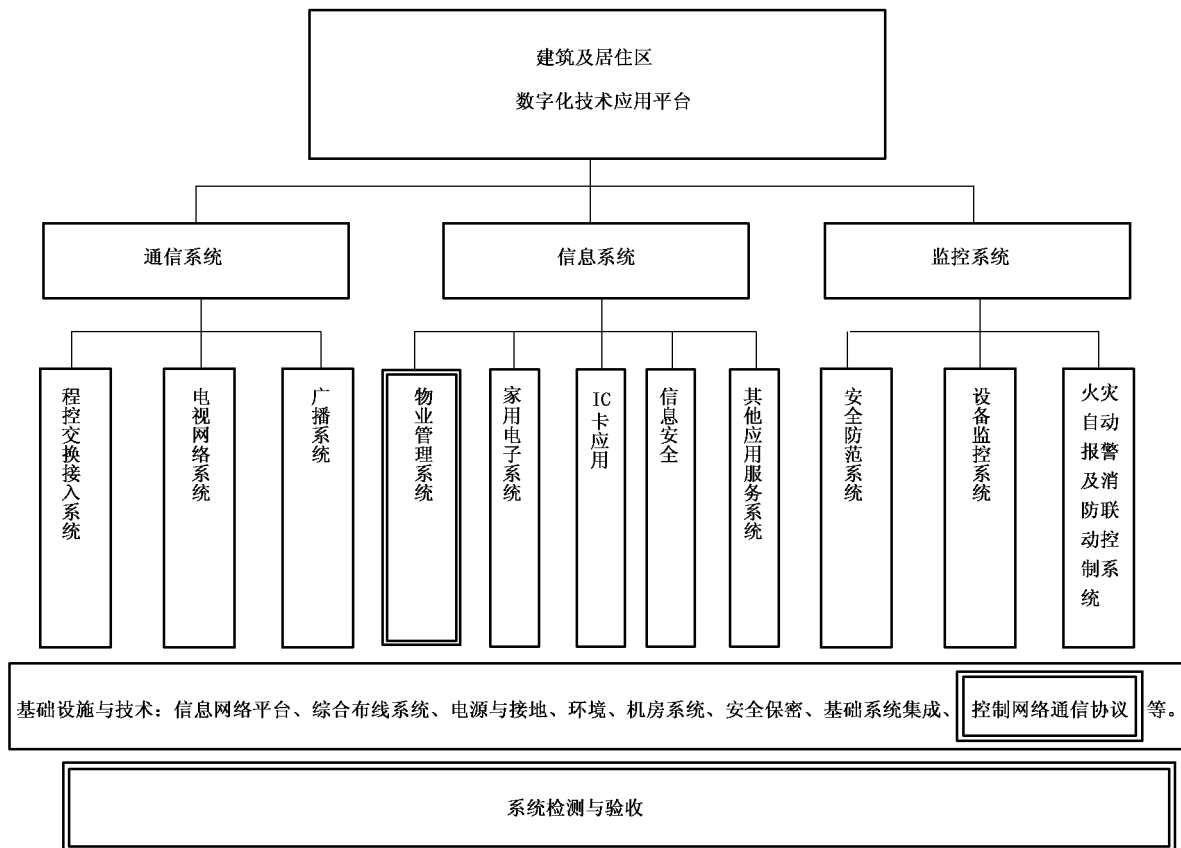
建筑及居住区
数字化技术应用平台

通信系统

信息系统

监控系统

程控交换接入系统

电视网络系统

广播系统

物业管理系统

家用电子系统

IC卡应用

信息安全

其他应用服务系统

安全防范系统

设备监控系统

火灾自动报警及消防联动控制系统

基础设施与技术：信息网络平台、综合布线系统、电源与接地、环境、机房系统、安全保密、基础系统集成、控制网络通信协议等。

系统检测与验收